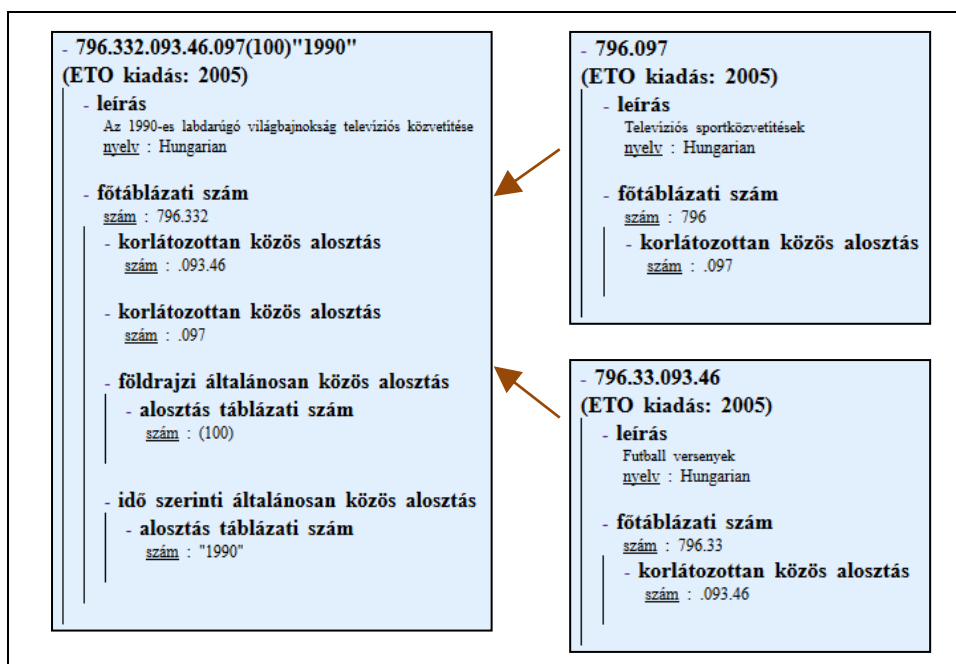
- 796.332.093.46.097(100)"1990"
(ETO kiadás: 2005)
- leírás
Az 1990-es labdarúgó világbajnokság televíziós közvetítése
nyelv : Hungarian

- főtáblázati szám
szám : 796.332
- korlátozottan közös alosztás
szám : .093.46

- korlátozottan közös alosztás
szám : .097

- földrajzi általánosan közös alosztás
- alosztás táblázati szám
szám : (100)

- idő szerinti általánosan közös alosztás
- alosztás táblázati szám
szám : "1990"

- 796.097
(ETO kiadás: 2005)
- leírás
Televíziós sportközvetítések
nyelv : Hungarian

- főtáblázati szám
szám : 796
- korlátozottan közös alosztás
szám : .097

- 796.33.093.46
(ETO kiadás: 2005)
- leírás
Futball versenyek
nyelv : Hungarian

- főtáblázati szám
szám : 796.33
- korlátozottan közös alosztás
szám : .093.46